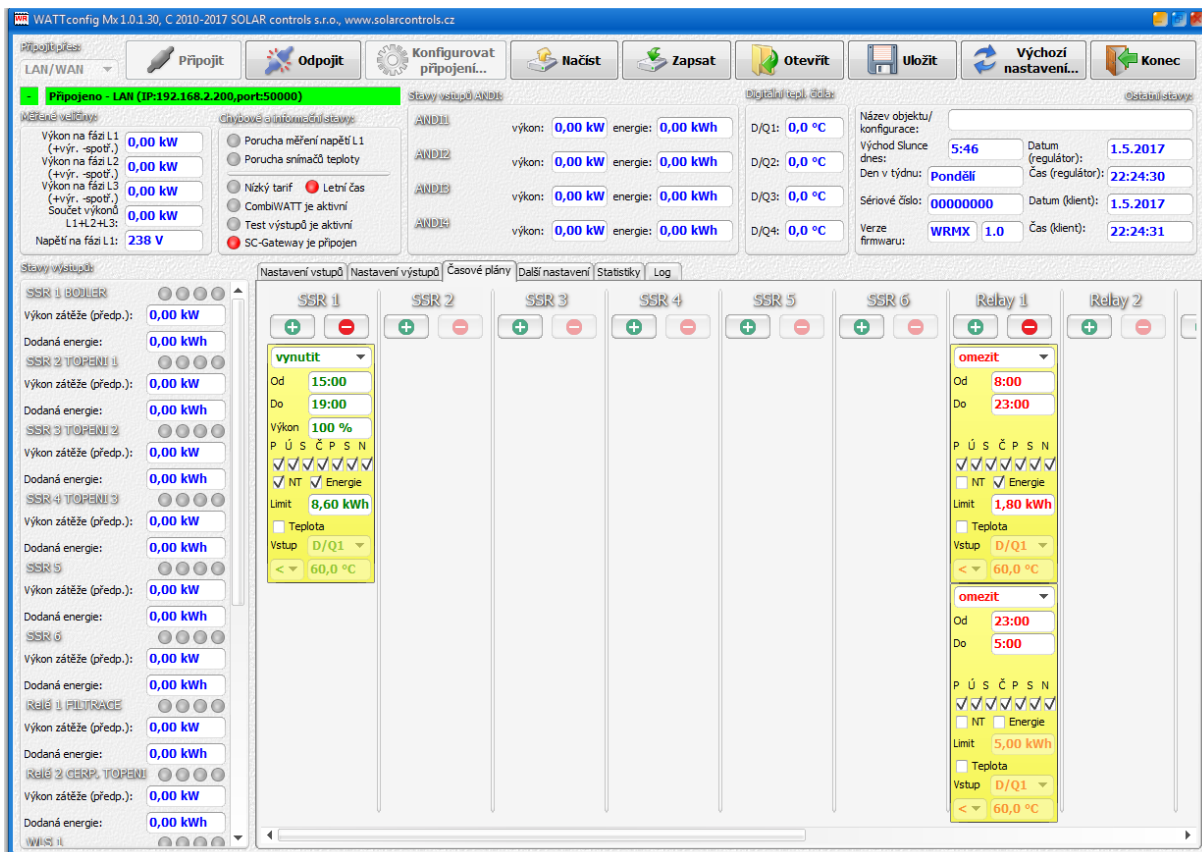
WATTconfig Mx 1.0.1.30, C 2010-2017 SOLAR controls s.r.o., www.solarcontrols.cz

Připojit přes:
LAN/WAN
Připojit
Odpojit
Konfigurovat připojení...
Načíst
Zapsat
Otevřít
Uložit
Výchozí nastavení...
Konec

Připojeno - LAN (IP:192.168.2.200,port:50000)

Měřené veličiny:
Výkon na fázi L1 (+výr. -spotř.) 0,00 kW
Výkon na fázi L2 (+výr. -spotř.) 0,00 kW
Výkon na fázi L3 (+výr. -spotř.) 0,00 kW
Součet výkonů L1+L2+L3: 0,00 kW
Napětí na fázi L1: 238 V

Chybové a informační stavy:
Porucha měření napětí L1
Porucha snímačů teploty
Nízký tarif
Letní čas
CombiWATT je aktivní
Test výstupů je aktivní
SC-Gateway je připojen

Stavy vstupů ANDI:
ANDI1 výkon: 0,00 kW energie: 0,00 kWh
ANDI2 výkon: 0,00 kW energie: 0,00 kWh
ANDI3 výkon: 0,00 kW energie: 0,00 kWh
ANDI4 výkon: 0,00 kW energie: 0,00 kWh

Digitální tepl. čidla:
D/Q1: 0,0 °C
D/Q2: 0,0 °C
D/Q3: 0,0 °C
D/Q4: 0,0 °C

Ostatní stavy:
Název objektu/ konfigurace:
Východ Slunce dnes: 5:46
Datum (regulátor): 1.5.2017
Den v týdnu: Pondělí
Čas (regulátor): 22:24:30
Sériové číslo: 00000000
Datum (klient): 1.5.2017
Verze firmwaru: WRMX 1.0
Čas (klient): 22:24:31

Stavy výstupů:
SSR 1 BOILER
Výkon zátěže (předp.): 0,00 kW
Dodaná energie: 0,00 kWh
SSR 2 TOPENI 1
Výkon zátěže (předp.): 0,00 kW
Dodaná energie: 0,00 kWh
SSR 3 TOPENI 2
Výkon zátěže (předp.): 0,00 kW
Dodaná energie: 0,00 kWh
SSR 4 TOPENI 3
Výkon zátěže (předp.): 0,00 kW
Dodaná energie: 0,00 kWh
SSR 5
Výkon zátěže (předp.): 0,00 kW
Dodaná energie: 0,00 kWh
SSR 6
Výkon zátěže (předp.): 0,00 kW
Dodaná energie: 0,00 kWh
Relé 1 FILTRACE
Výkon zátěže (předp.): 0,00 kW
Dodaná energie: 0,00 kWh
Relé 2 CERP. TOPENI
Výkon zátěže (předp.): 0,00 kW
Dodaná energie: 0,00 kWh
WiS 1

Nastavení vstupů | Nastavení výstupů | Časové plány | Další nastavení | Statistiky | Log

SSR 1 | SSR 2 | SSR 3 | SSR 4 | SSR 5 | SSR 6 | Relay 1 | Relay 2

vynutit
Od 15:00
Do 19:00
Výkon 100 %
P Ú S Č P S N
NT Energie
Limit 8,60 kWh
Teplota
Vstup D/Q1
< 60,0 °C

omezit
Od 8:00
Do 23:00
P Ú S Č P S N
NT Energie
Limit 1,80 kWh
Teplota
Vstup D/Q1
< 60,0 °C

omezit
Od 23:00
Do 5:00
P Ú S Č P S N
NT Energie
Limit 5,00 kWh
Teplota
Vstup D/Q1
< 60,0 °C